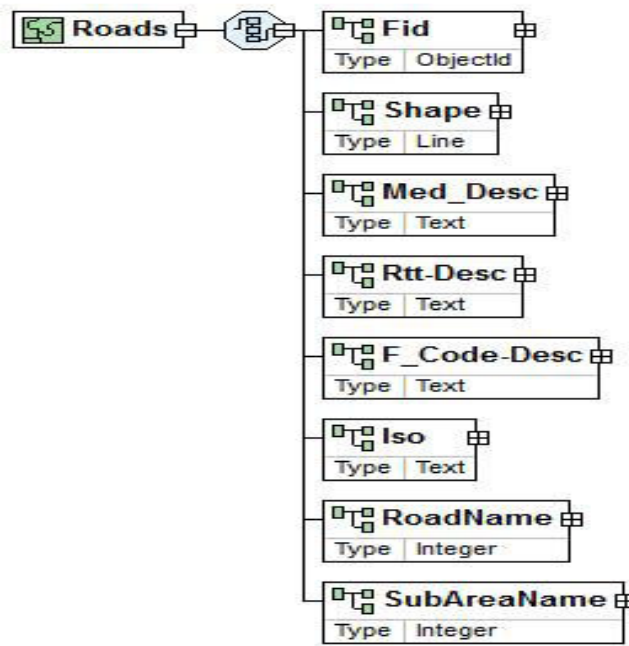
Roads

Fid
| Type | ObjectId |
|---|---|

Shape
| Type | Line |
|---|---|

Med_Desc
| Type | Text |
|---|---|

Rtt-Desc
| Type | Text |
|---|---|

F_Code-Desc
| Type | Text |
|---|---|

Iso
| Type | Text |
|---|---|

RoadName
| Type | Integer |
|---|---|

SubAreaName
| Type | Integer |
|---|---|